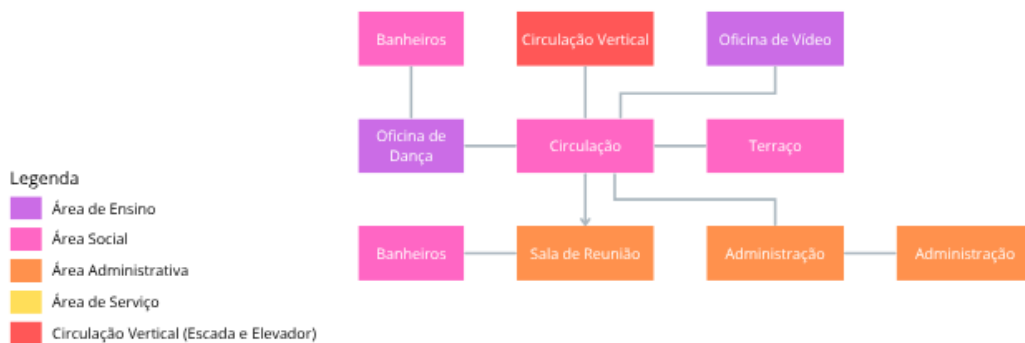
Banheiros

Circulação Vertical

Oficina de Vídeo

Oficina de Dança

Circulação

Terraço

Banheiros

Sala de Reunião

Administração

Administração

Legenda

Área de Ensino

Área Social

Área Administrativa

Área de Serviço

Circulação Vertical (Escada e Elevador)